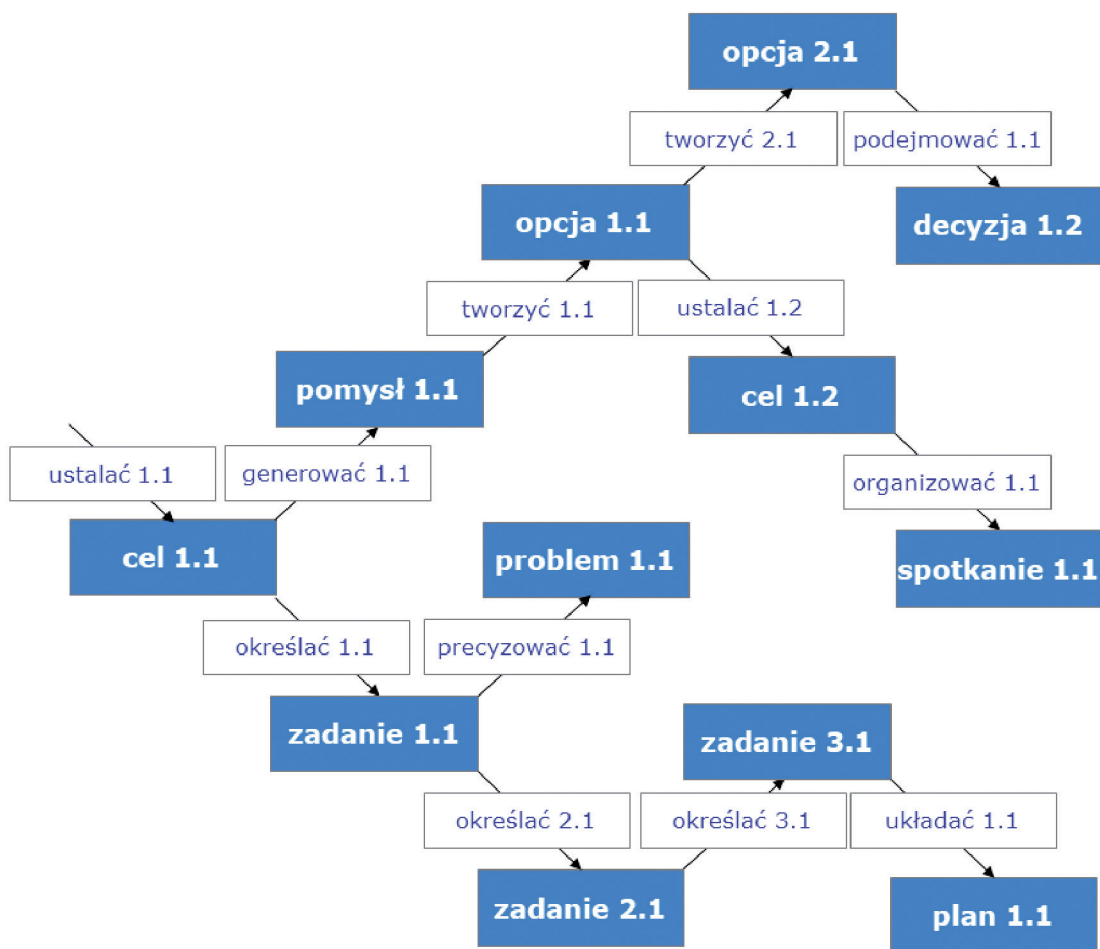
opcja 2.1

tworzyć 2.1

podejmować 1.1

opcja 1.1

decyzja 1.2

tworzyć 1.1

ustalać 1.2

pomysł 1.1

cel 1.2

ustalać 1.1

generować 1.1

organizować 1.1

cel 1.1

problem 1.1

spotkanie 1.1

określać 1.1

precyzować 1.1

zadanie 1.1

zadanie 3.1

określać 2.1

określać 3.1

układać 1.1

zadanie 2.1

plan 1.1